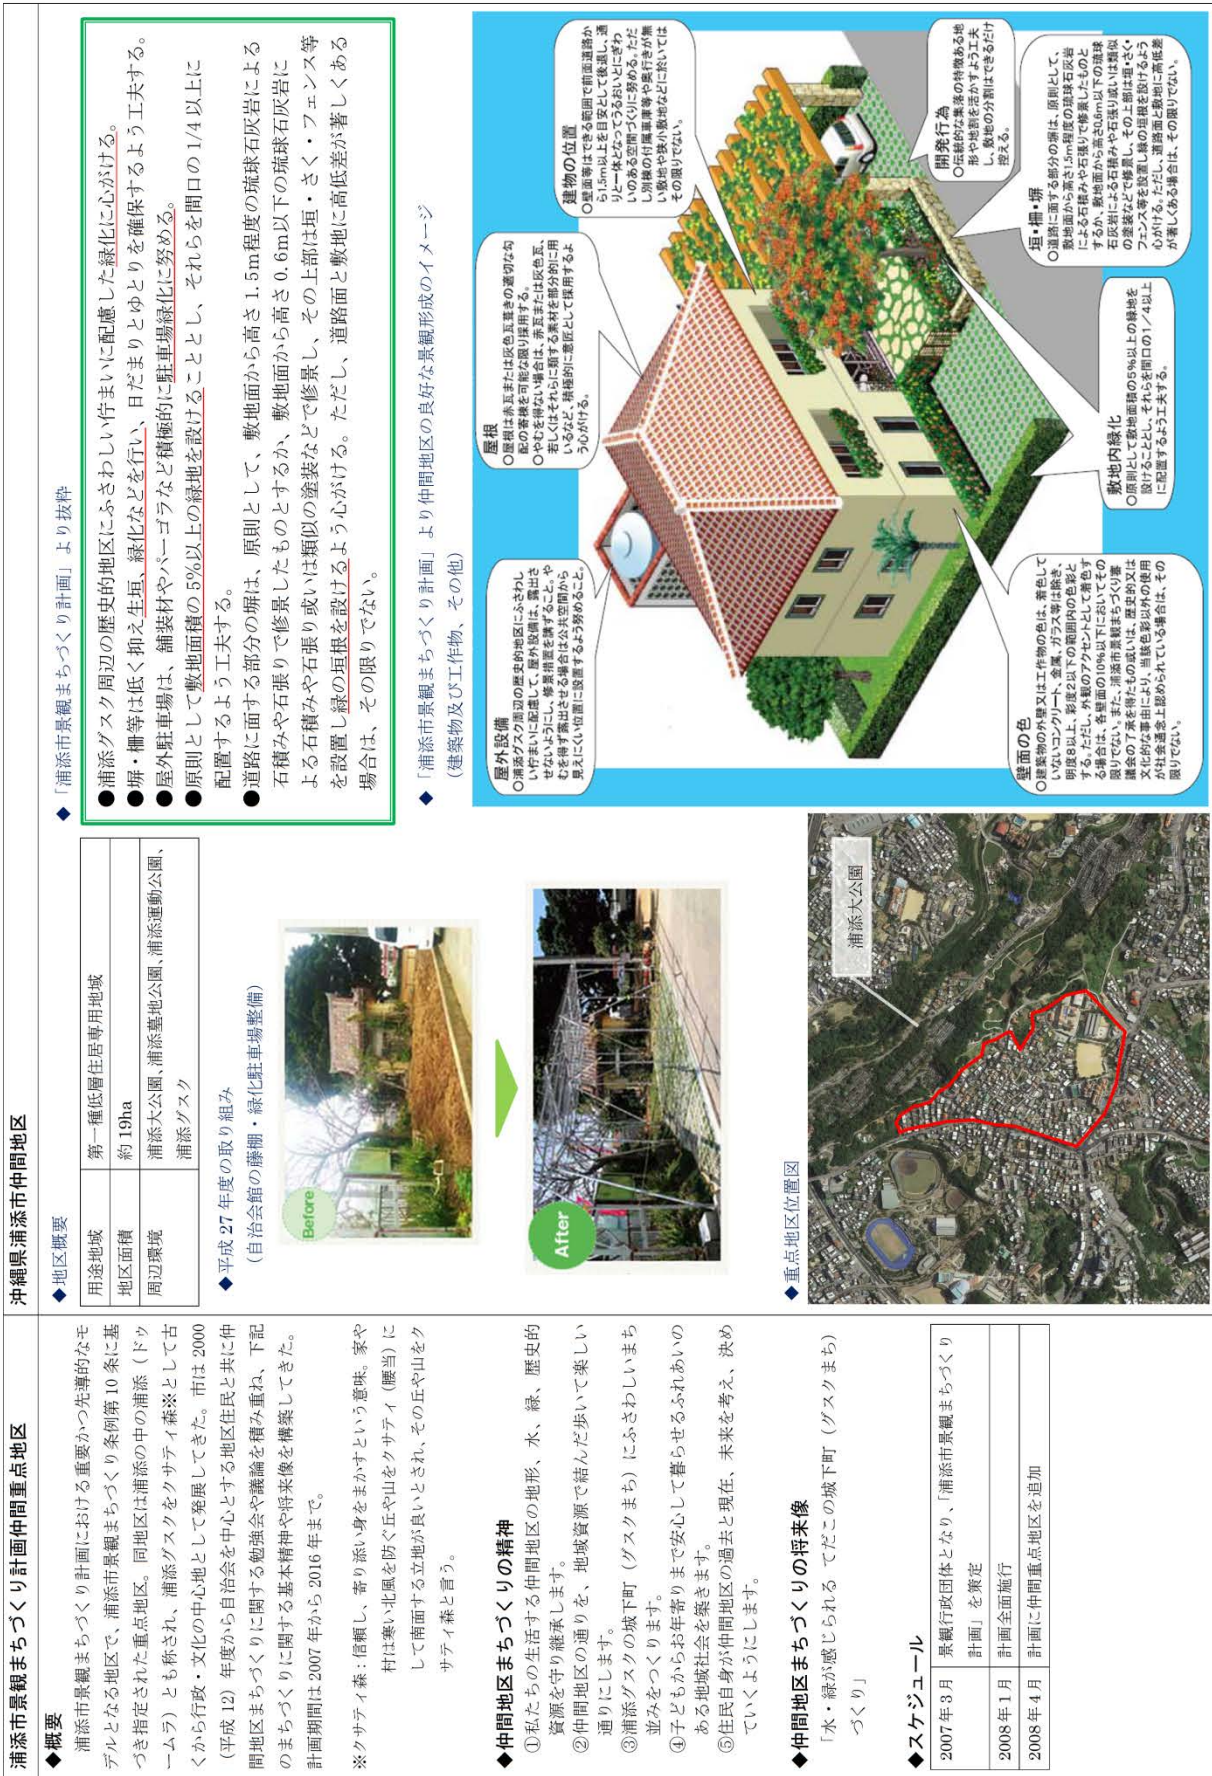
浦添市景観まちづくり計画仲間重点地区

◆概要

浦添市景観まちづくり計画における重要かつ先導的なモデルとなる地区で、浦添市景観まちづくり条例第10条に基づき指定された重点地区。同地区は浦添の中の浦添（ドゥームラ）とも称され、浦添グスクをクサティ森※として古くから行政・文化の中心地として発展してきた。市は2000（平成12）年度から自治会を中心とする地区住民と共に仲間地区まちづくりに関する勉強会や議論を積み重ね、下記のまちづくりに関する基本精神や将来像を構築してきた。

計画期間は2007年から2016年まで。

※クサティ森：信頼し、寄り添い身をまかすという意味。家や村は寒い北風を防ぐ丘や山をクサティ（腰当）にして南面する立地が良いとされ、その丘や山をクサティ森と言う。

◆仲間地区まちづくりの精神

①私たちの生活する仲間地区の地形、水、緑、歴史的資源を守り継承します。
②仲間地区の通りを、地域資源で結んだ歩いて楽しい通りにします。
③浦添グスクの城下町（グスクまち）にふさわしいまち並みをつくります。
④子どもからお年寄りまで安心して暮らせるふれあいのある地域社会を築きます。
⑤住民自身が仲間地区の過去と現在、未来を考え、決めていくようにします。

◆仲間地区まちづくりの将来像

「水・緑が感じられる てだこの城下町（グスクまち）づくり」

◆スケジュール

| 2007年3月 | 景観行政団体となり、「浦添市景観まちづくり計画」を策定 |
|---|---|
| 2008年1月 | 計画全面施行 |
| 2008年4月 | 計画に仲間重点地区を追加 |

沖縄県浦添市仲間地区

◆地区概要

| 用途地域 | 第一種低層住居専用地域 |
|---|---|
| 地区面積 | 約19ha |
| 周辺環境 | 浦添大公園、浦添墓地公園、浦添運動公園、浦添グスク |

◆平成27年度の取り組み
（自治会館の藤棚・緑化駐車場整備）

Before

After

◆重点地区位置図

浦添大公園

◆「浦添市景観まちづくり計画」より抜粋

●浦添グスク周辺の歴史的地区にふさわしい佇まいに配慮した緑化に心がける。
●塀・柵等は低く抑え生垣、緑化などを行い、日だまりとゆとりを確保するよう工夫する。
●屋外駐車場は、舗装材やパーゴラなど積極的に駐車場緑化に努める。
●原則として敷地面積の5%以上の緑地を設けることとし、それらを間口の1/4以上に配置するよう工夫する。
●道路に面する部分の塀は、原則として、敷地面から高さ1.5m程度の琉球石灰岩による石積みや石張りで修景したものとするか、敷地面から高さ0.6m以下の琉球石灰岩による石積みや石張り或いは類似の塗装などで修景し、その上部は垣・さく・フェンス等を設置し緑の垣根を設けるよう心がける。ただし、道路面と敷地に高低差が著しくある場合は、その限りでない。

◆「浦添市景観まちづくり計画」より仲間地区の良好な景観形成のイメージ
（建築物及び工作物、その他）

屋外設備
○浦添グスク周辺の歴史的地区にふさわしい佇まいに配慮して、屋外設備は、露出させないようにし、修景措置を講ずること。やむを得ず露出させる場合は公共空間から見えにくい位置に設置するよう努めること。

屋根
○屋根は赤瓦または灰色瓦葺きの適切な勾配の寄棟を可能な限り採用する。
○やむを得ない場合は、赤瓦または灰色瓦、若しくはそれらに類する素材を部分的に用いるなど、積極的に意匠として採用するよう心がける。

建物の位置
○壁面等はできる範囲で前面道路から1.5m以上を目安として後退し、通りと一体となって潤いとにぎわいのある空間づくりに努める。ただし別棟の付属車庫等や昇降機の付いた敷地や狭小敷地などに於いてはその限りでない。

開発行為
○伝統的集落の特徴ある地形や地割を生かすよう工夫し、敷地の分割はできるだけ控える。

垣・柵・塀
○道路に面する部分の塀は、原則として、敷地面から高さ1.5m程度の琉球石灰岩による石積みや石張りで修景したものとするか、敷地面から高さ0.6m以下の琉球石灰岩による石積みや石張り或いは類似の塗装などで修景し、その上部は垣・さく・フェンス等を設置し緑の垣根を設けるよう心がける。ただし、道路面と敷地に高低差が著しくある場合は、その限りでない。

敷地内緑化
○原則として敷地面積の5%以上の緑地を設けることとし、それらを間口の1/4以上に配置するよう工夫する。

壁面の色
○建築物の外壁又は工作物の色は、着色していないコンクリート、金属、ガラス等は除き、明度8以上、彩度2以下の範囲内の色彩とする。ただし、外観のアクセントとして着色する場合は、各壁面の10%以下においてその限りでない。また、浦添市景観まちづくり審議会の了承を得たもの或いは、歴史的又は文化的な事由により、当該色彩以外の使用が社会通念上認められている場合は、その限りでない。